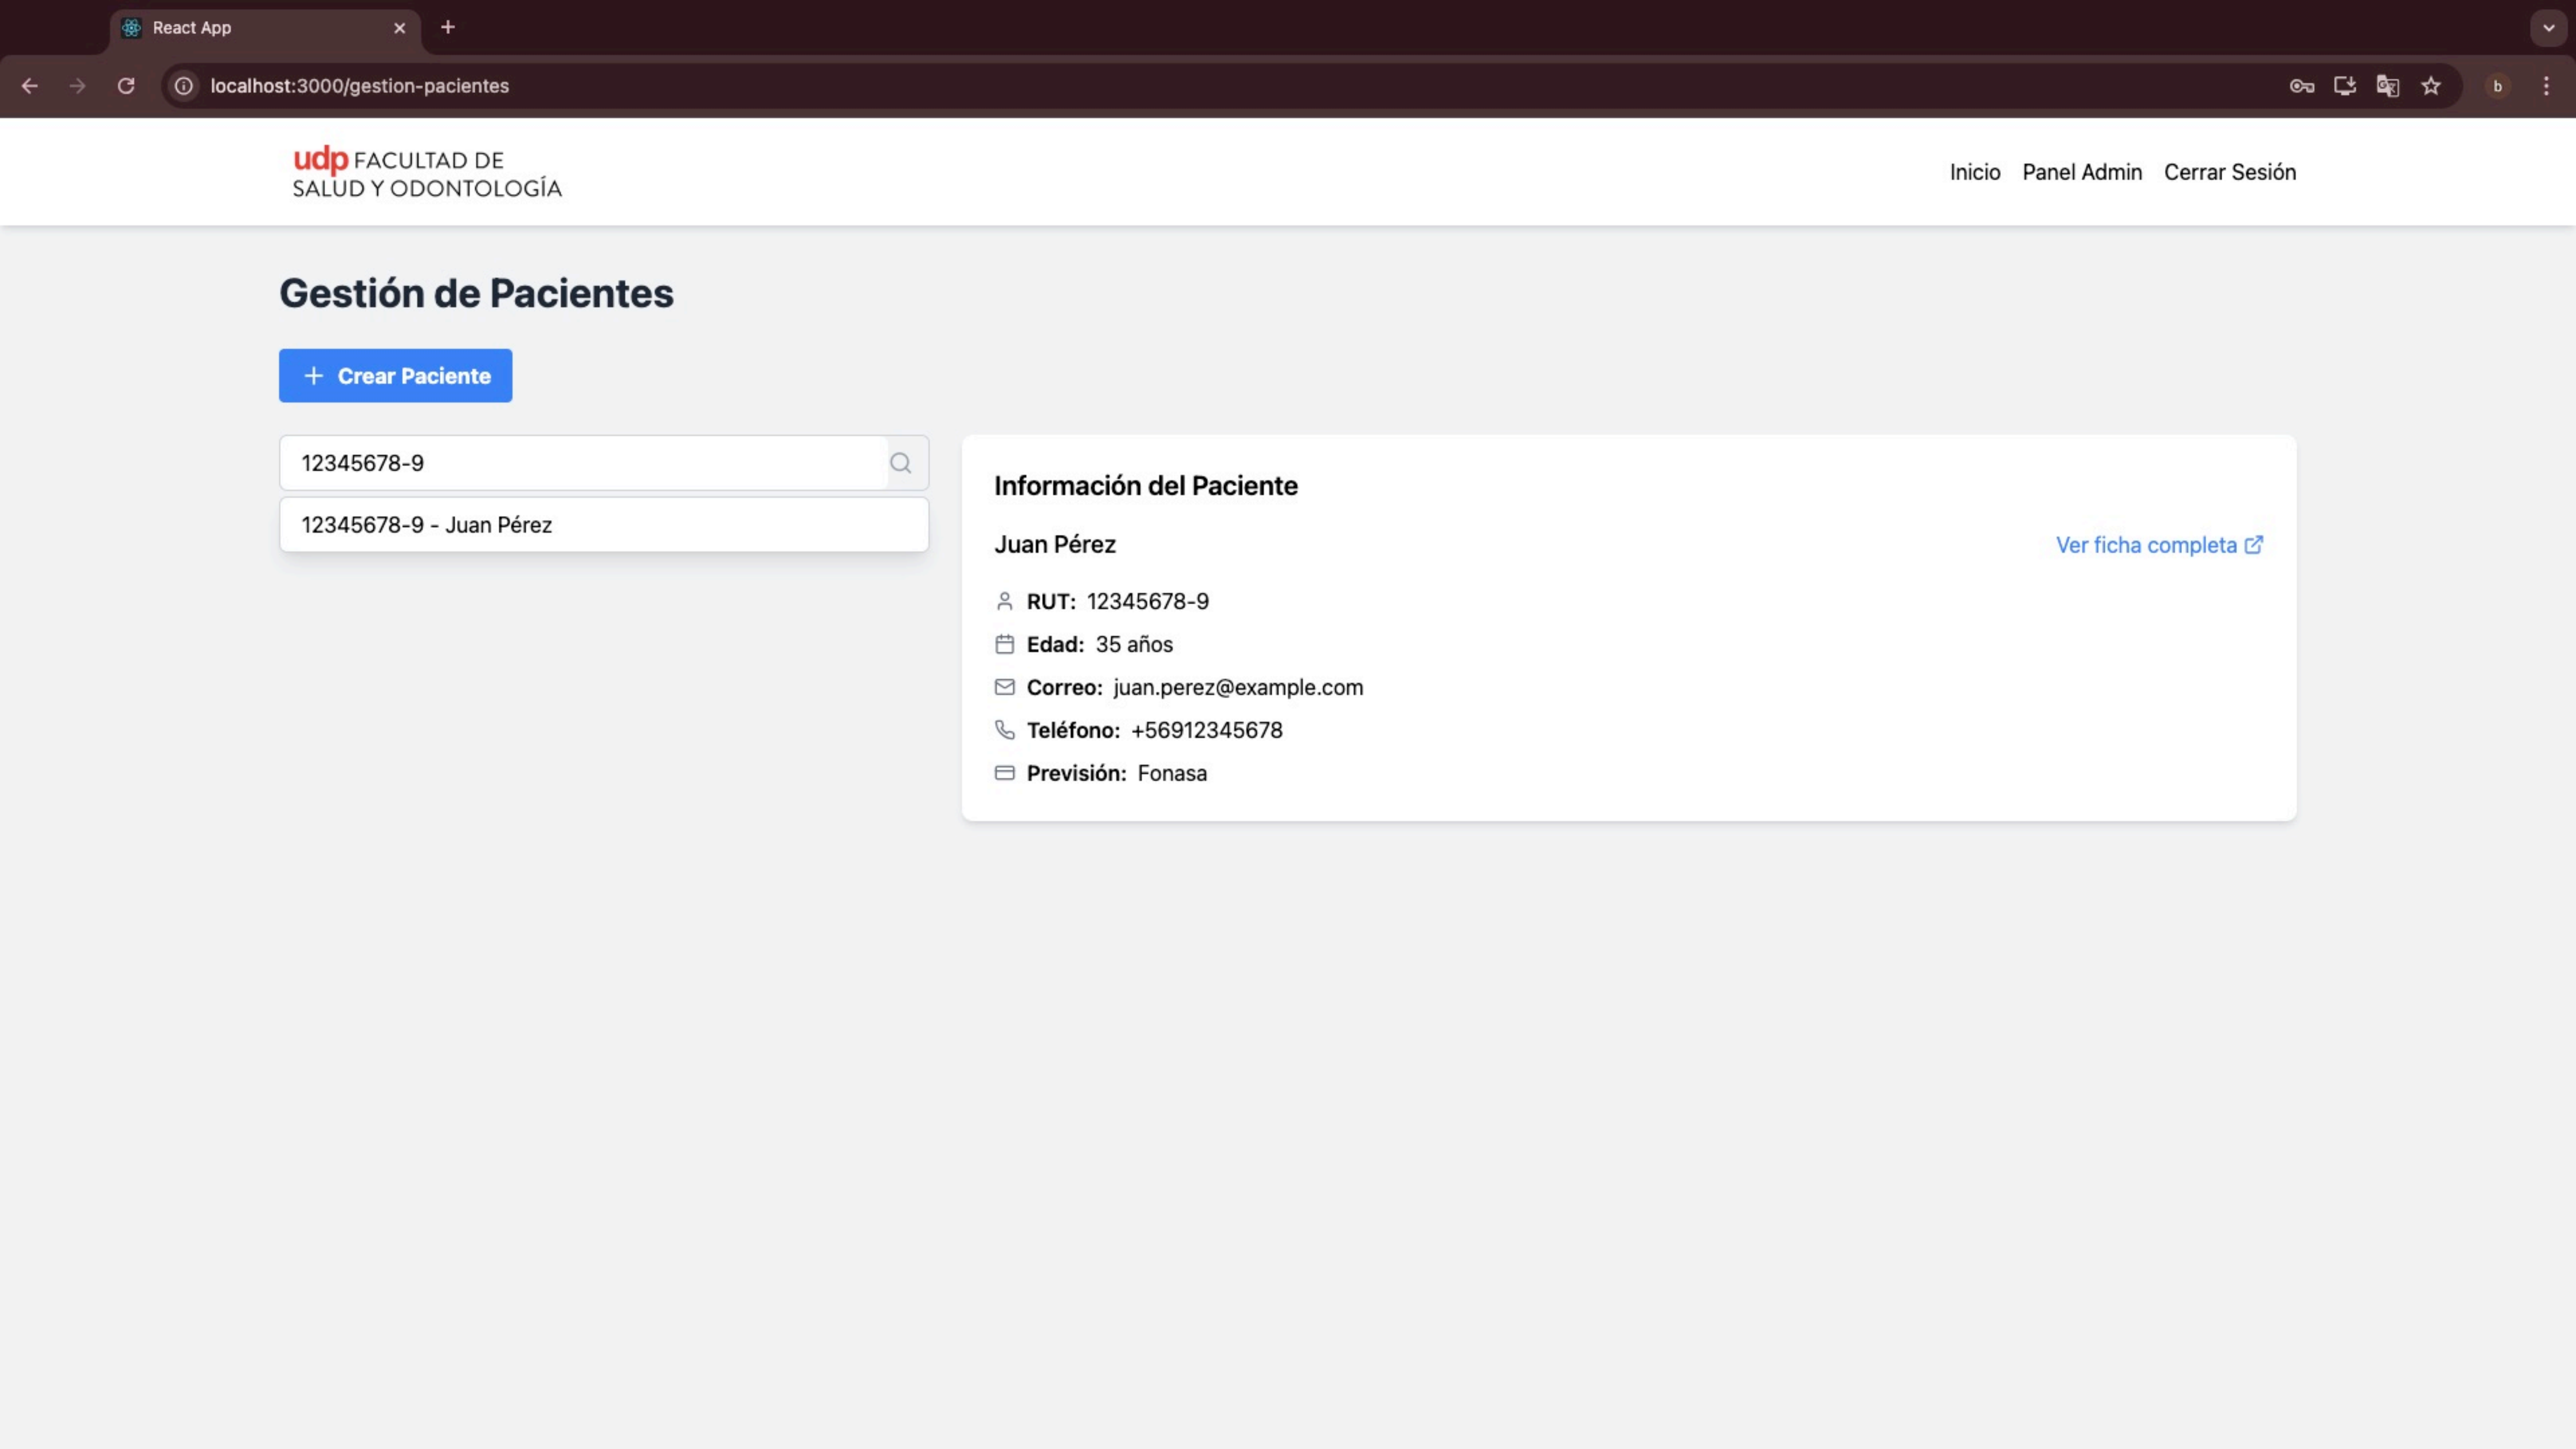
React App
localhost:3000/gestion-pacientes
b

udp FACULTAD DE SALUD Y ODONTOLOGÍA

Inicio Panel Admin Cerrar Sesión

Gestión de Pacientes

+ Crear Paciente

12345678-9

12345678-9 - Juan Pérez

Información del Paciente

Juan Pérez

Ver ficha completa

RUT: 12345678-9

Edad: 35 años

Correo: juan.perez@example.com

Teléfono: +56912345678

Previsión: Fonasa